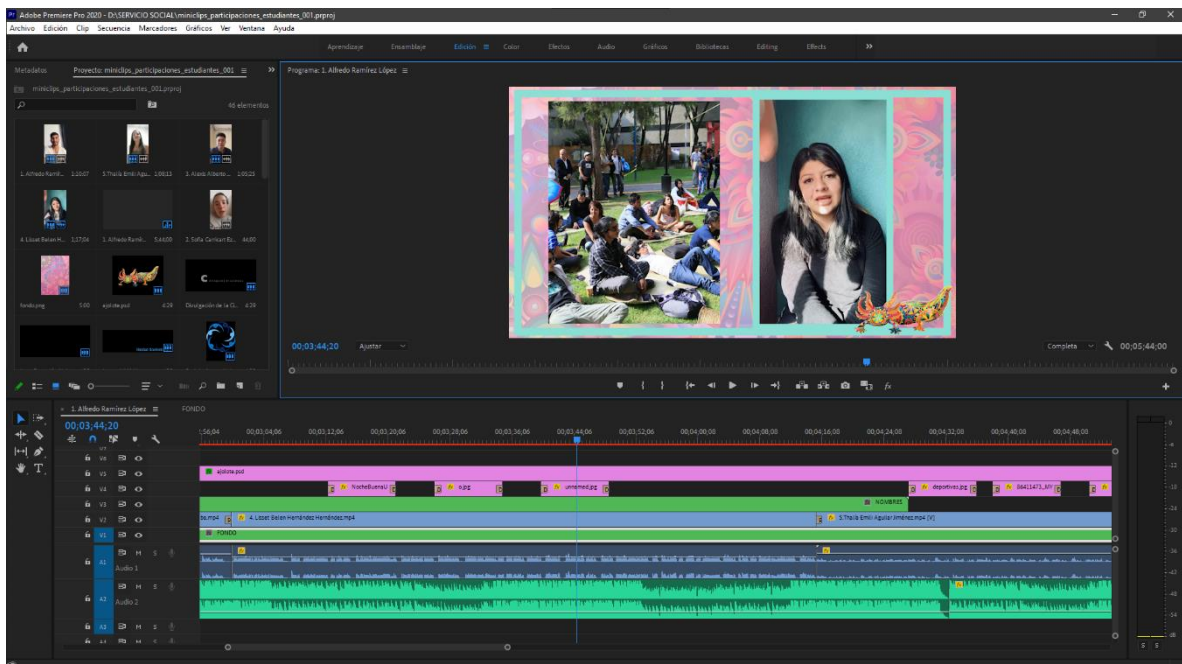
Adobe Premiere Pro 2020 - D:\SERVICIO SOCIAL\miniclips_participaciones_estudiantes_001.prproj

Archivo Edición Clip Secuencia Marcadores Gráficos Ver Ventana Ayuda

Aprendizaje Ensamblaje Edición Color Efectos Audio Gráficos Bibliotecas Editing Effects »

Metadatos Proyecto: miniclips_participaciones_estudiantes_001 ≡ »

miniclips_participaciones_estudiantes_001.prproj

46 elementos

1. Alfredo Ramír... 1;10;07 5.Thalía Emili Agui... 1;09;13 3. Alexis Alberto... 1;09;25

4. Lizzet Belen H... 1;17;04 1. Alfredo Ramír... 5;44;00 2. Sofía Cankari Es... 44;00

fondo.png 5;00 ajolote.psd 4;29 Divulgación de la Ci... 4;29

Programa: 1. Alfredo Ramírez López ≡

00;03;44;20 Ajustar Completa 00;05;44;00

1. Alfredo Ramírez López ≡ FONDO

00;03;44;20

;56;04 00;03;04;06 00;03;12;06 00;03;20;06 00;03;28;06 00;03;36;06 00;03;44;06 00;03;52;06 00;04;00;00 00;04;08;00 00;04;16;00 00;04;24;00 00;04;32;00 00;04;40;00 00;04;48;00

V6 V5 V4 V3 V2 V1 A1 A2 A3 A4

ajolote.psd

NochebuenaU o.jpg unnamed.jpg deportivos.jpg 06411473_MY

NOMBRES

be.mp4 4. Lizzet Belen Hernández Hernández.mp4 5.Thalía Emili Aguilar Jiménez.mp4 [V]

FONDO

Audio 1

Audio 2

M S

S S